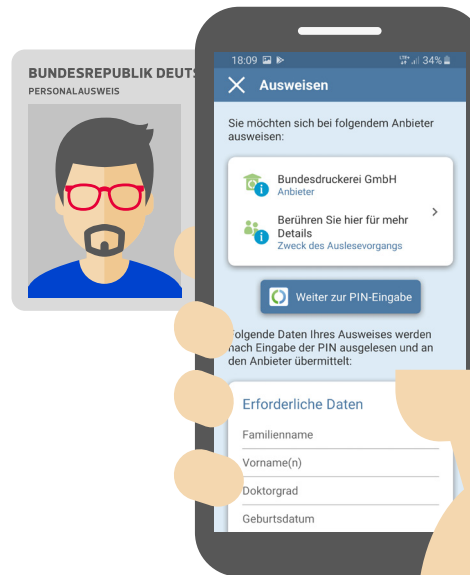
BUNDESREPUBLIK DEUTS
PERSONALAUSWEIS

18:09 34%

Ausweisen

Sie möchten sich bei folgendem Anbieter ausweisen:

Bundesdruckerei GmbH
Anbieter

Berühren Sie hier für mehr Details
Zweck des Auslesevorgangs

Weiter zur PIN-Eingabe

Folgende Daten Ihres Ausweises werden nach Eingabe der PIN ausgelesen und an den Anbieter übermittelt:

Erforderliche Daten

Familienname

Vorname(n)

Doktorgrad

Geburtsdatum